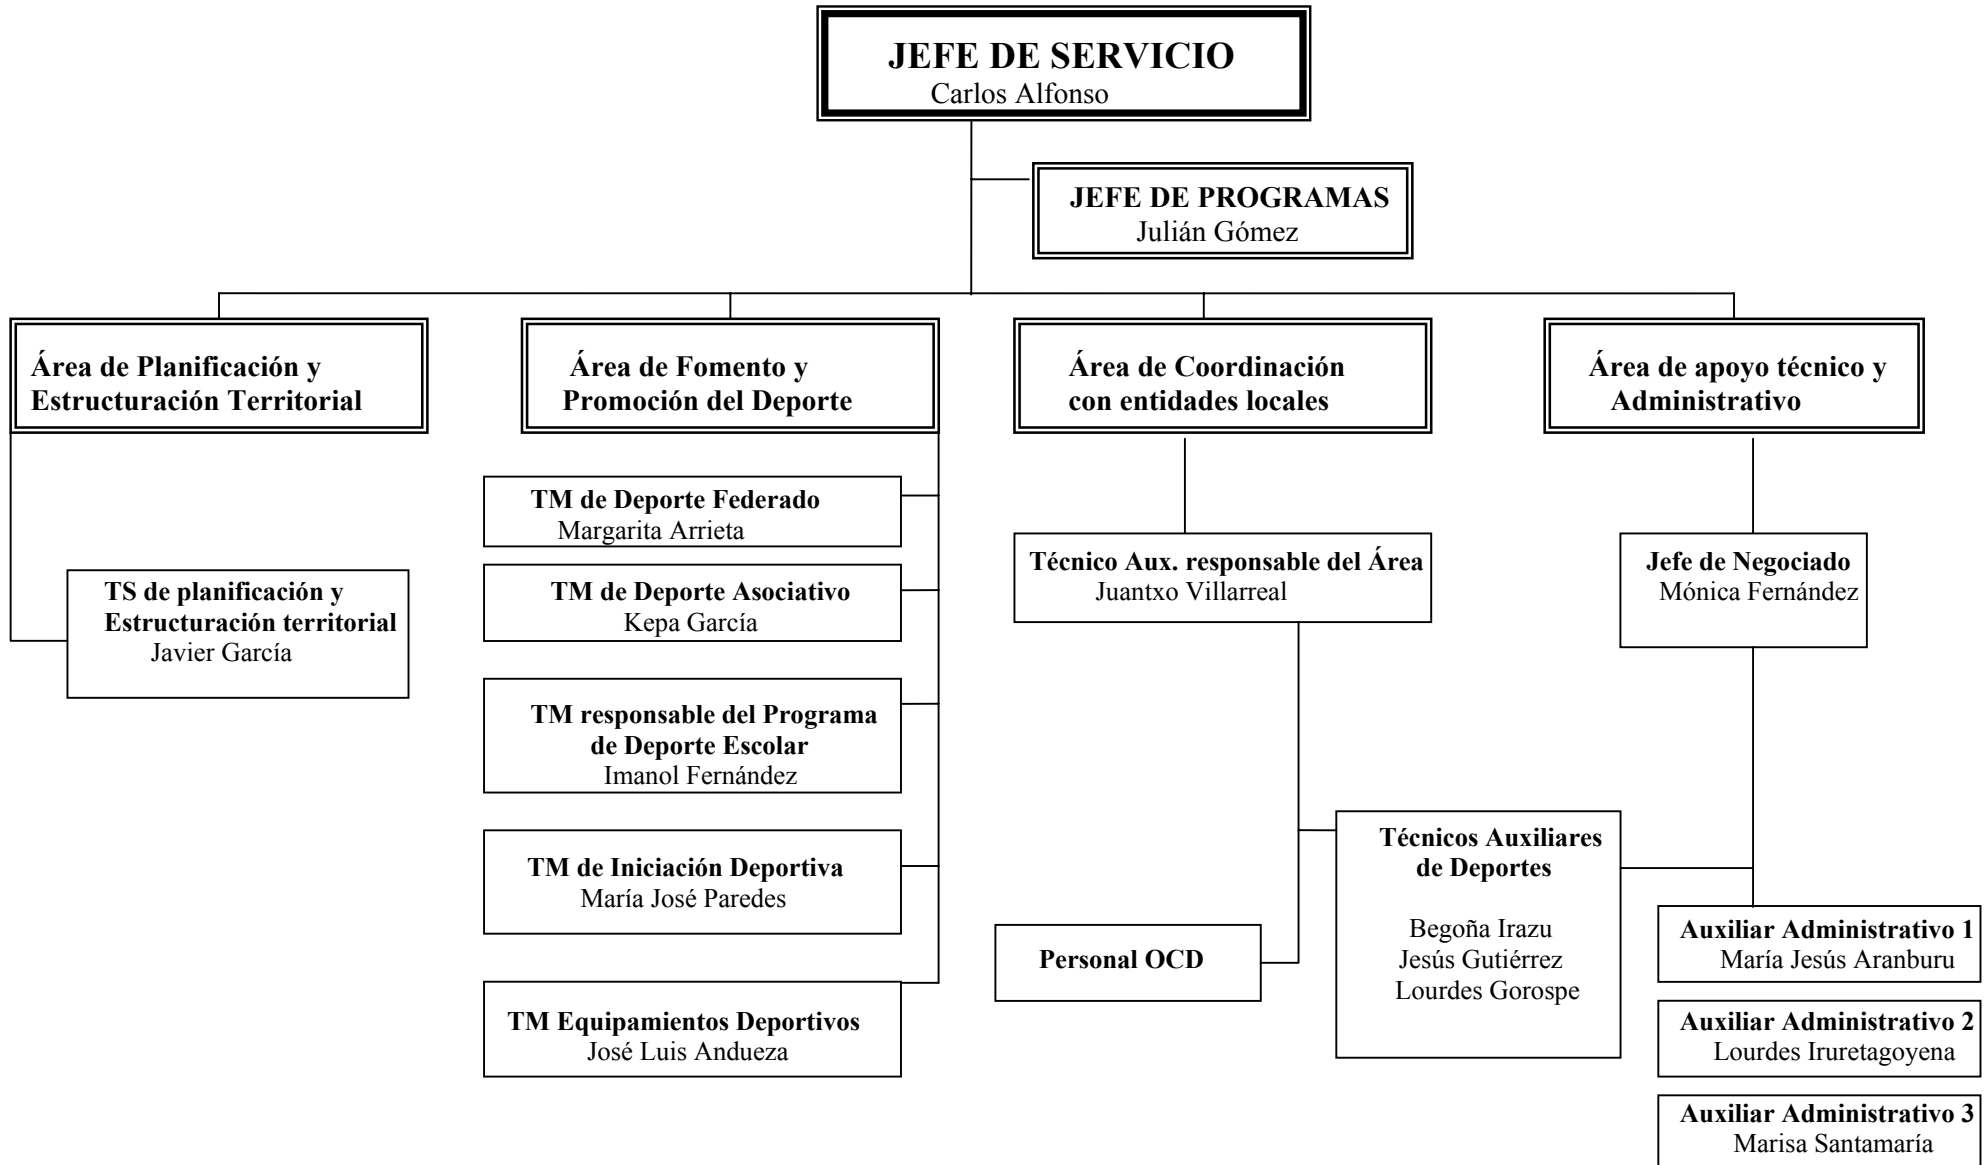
JEFE DE SERVICIO
Carlos Alfonso

JEFE DE PROGRAMAS
Julián Gómez

Área de Planificación y Estructuración Territorial

Área de Fomento y Promoción del Deporte

Área de Coordinación con entidades locales

Área de apoyo técnico y Administrativo

TS de planificación y Estructuración territorial
Javier García

TM de Deporte Federado
Margarita Arrieta

TM de Deporte Asociativo
Kepa García

TM responsable del Programa de Deporte Escolar
Imanol Fernández

TM de Iniciación Deportiva
María José Paredes

TM Equipamientos Deportivos
José Luis Andueza

Técnico Aux. responsable del Área
Juantxo Villarreal

Personal OCD

Técnicos Auxiliares de Deportes

Begoña Irazu
Jesús Gutiérrez
Lourdes Gorospe

Jefe de Negociado
Mónica Fernández

Auxiliar Administrativo 1
María Jesús Aranburu

Auxiliar Administrativo 2
Lourdes Iruretagoyena

Auxiliar Administrativo 3
Marisa Santamaría